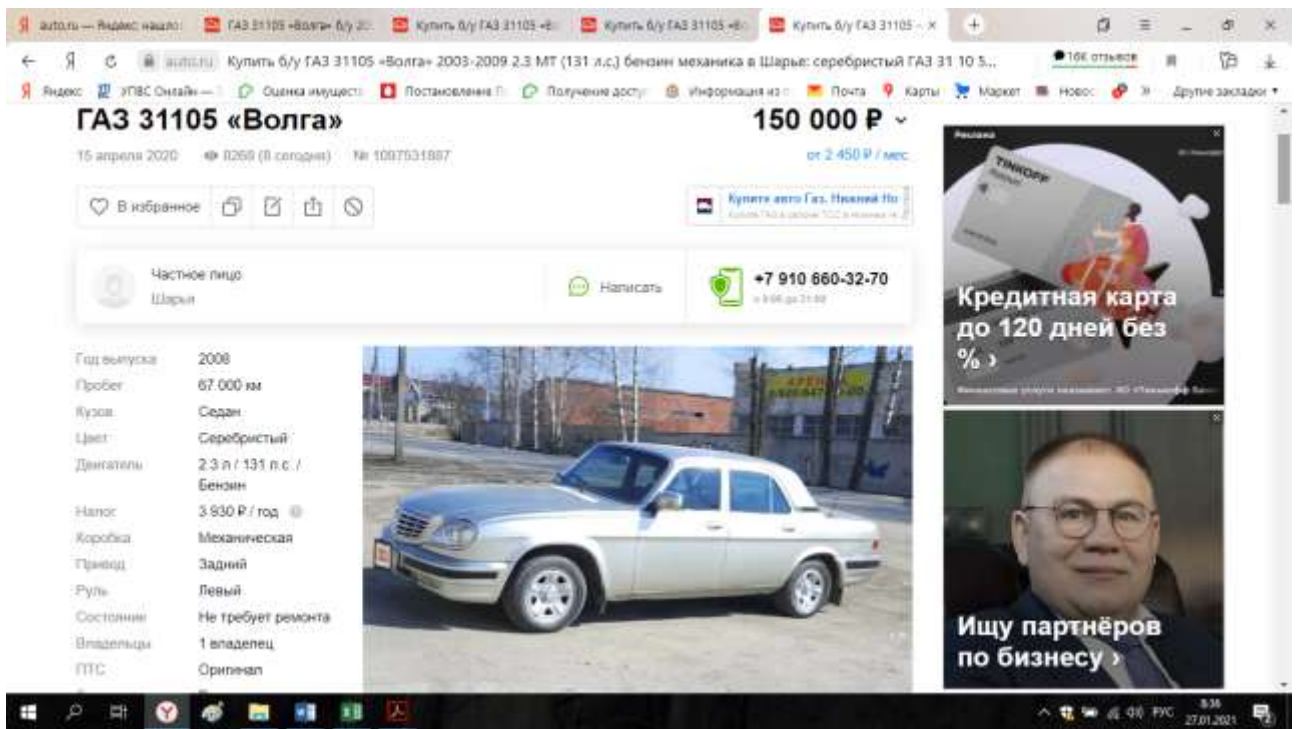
auto.ru — Яндекс нашло: | ГАЗ 31105 «Волга» б/у 2( | Купить б/у ГАЗ 31105 «В | Купить б/у ГАЗ 31105 «В | Купить б/у ГАЗ 31105 - ×

Я auto.ru Купить б/у ГАЗ 31105 «Волга» 2003-2009 2.3 MT (131 л.с.) бензин механика в Шарье: серебристый ГАЗ 31 10 5... 16К отзывов

Яндекс УПВС Онлайн — Оценка имущест Постановление П Получение досту Информация из Почта Карты Маркет Новос » Другие закладки

ГАЗ 31105 «Волга»

150 000 ₽

15 апреля 2020 8268 (8 сегодня) № 1097531887

от 2 450 ₽ / мес.

В избранное

Купите авто Газ. Нижний Но

Частное лицо
Шарья

Написать

+7 910 660-32-70

| | |
|---|---|
| Год выпуска | 2008 |
| Пробег | 67 000 км |
| Кузов | Седан |
| Цвет | Серебристый |
| Двигатель | 2.3 л / 131 л.с. / Бензин |
| Налог | 3 930 ₽ / год |
| Коробка | Механическая |
| Привод | Задний |
| Руль | Левый |
| Состояние | Не требует ремонта |
| Владельцы | 1 владелец |
| ПТС | Оригинал |

Реклама

TINKOFF

Кредитная карта до 120 дней без % ›

Ищу партнёров по бизнесу ›

РУС 8:36 27.01.2021